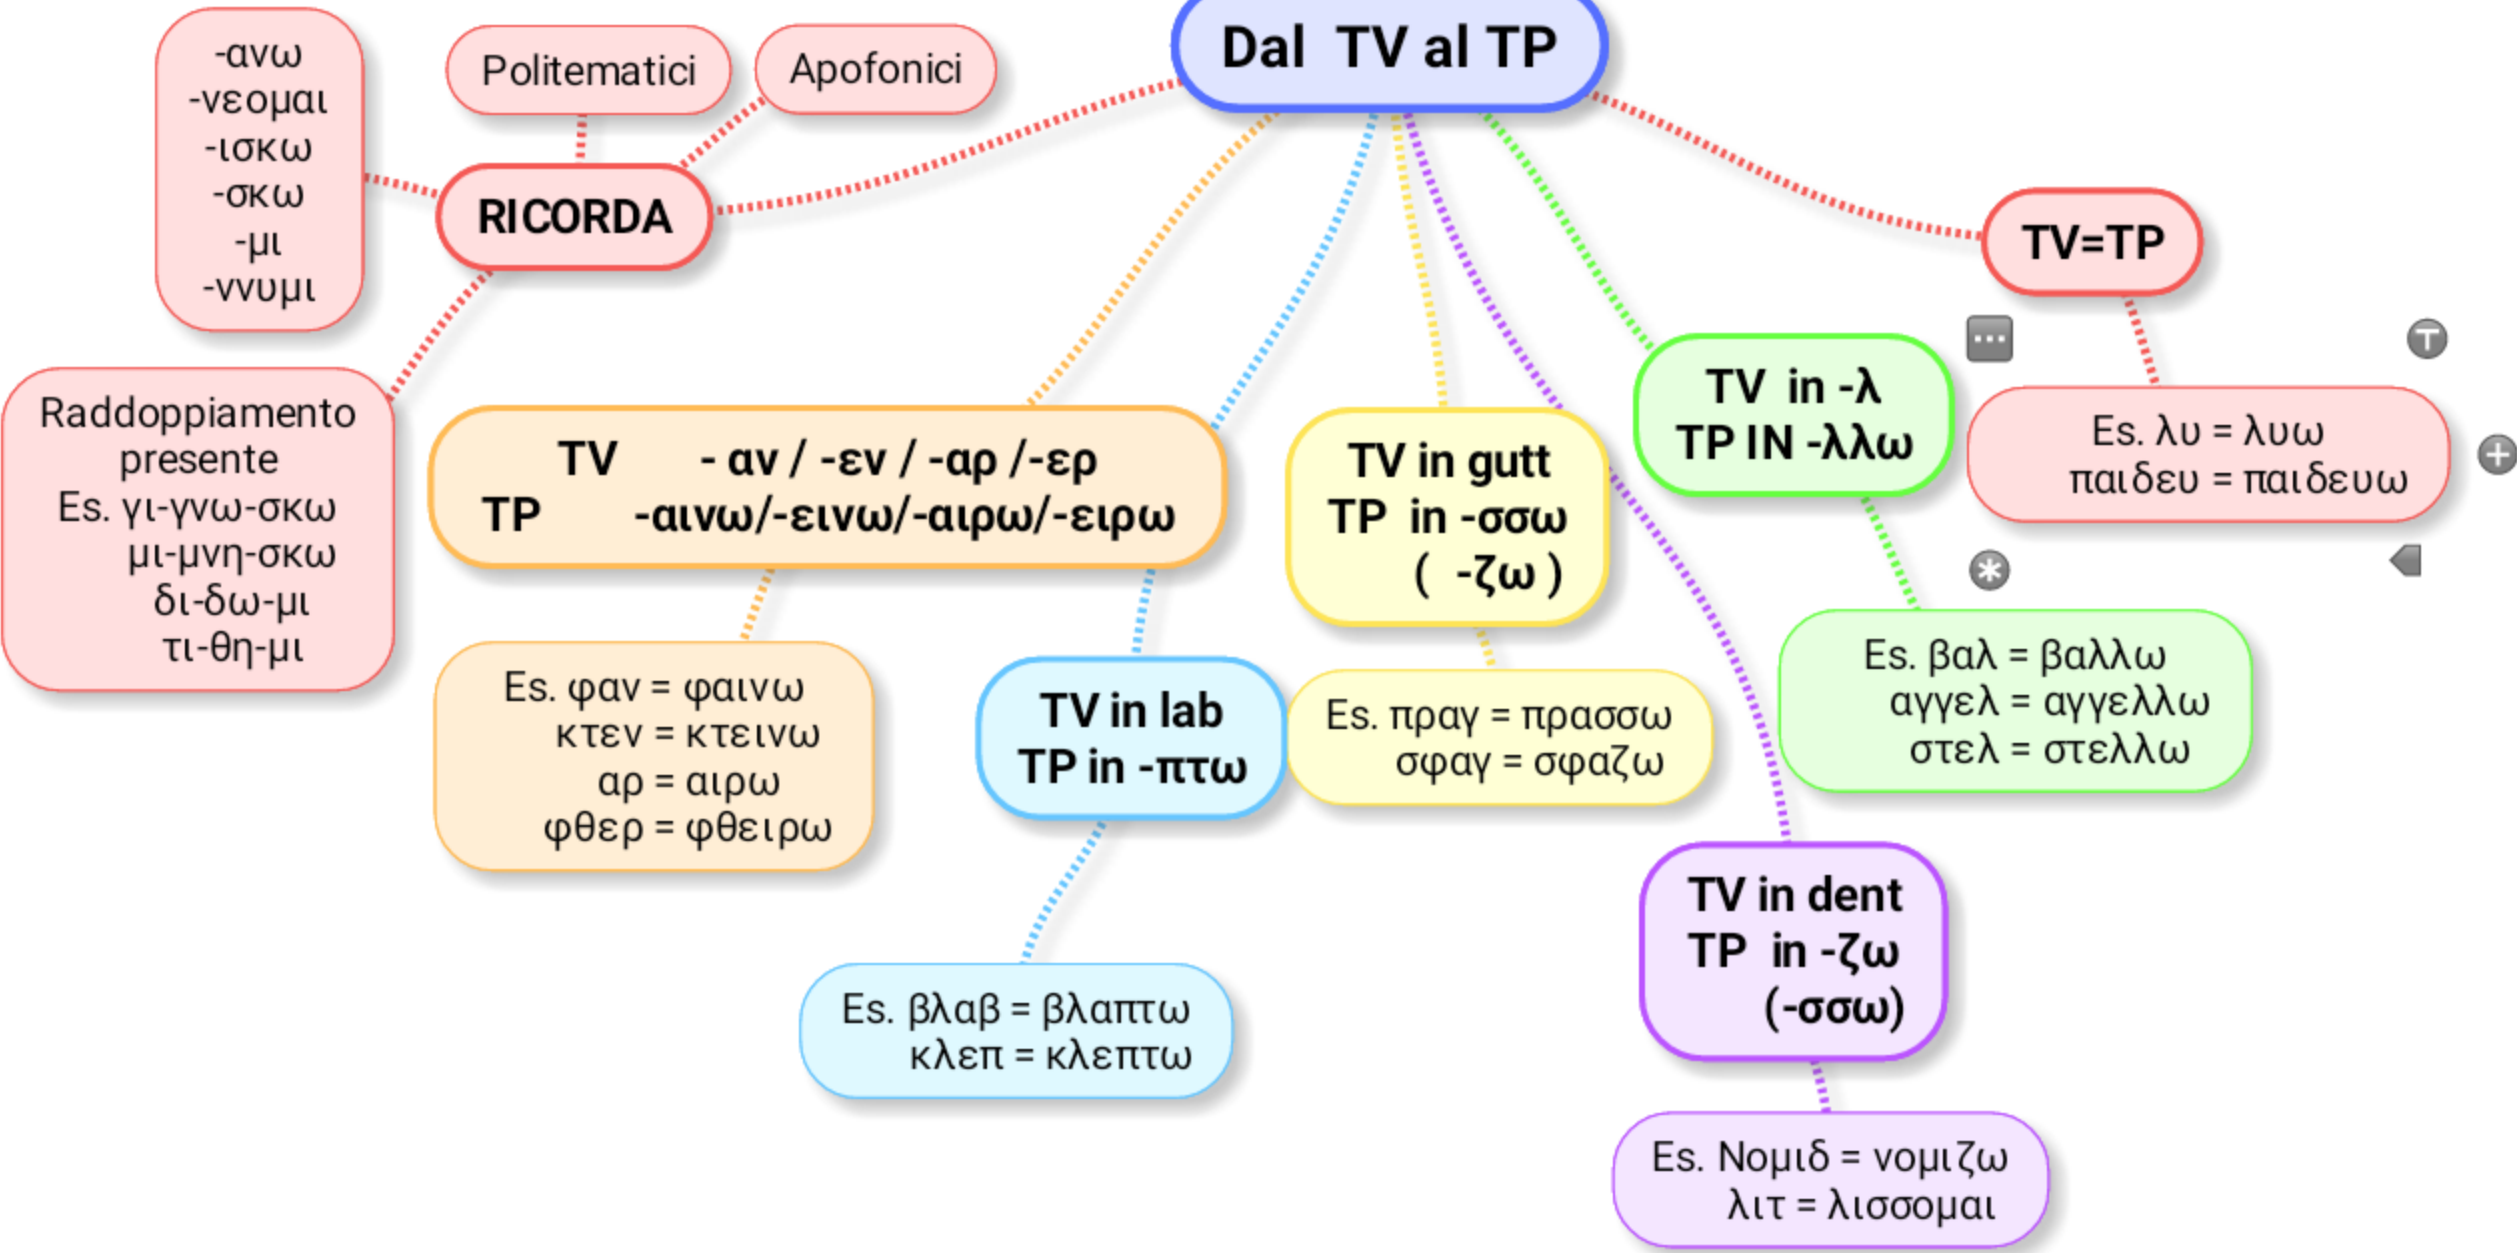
Dal TV al TP

-ανω
-νεομαι
-ισκω
-σκω
-μι
-νυμι

Politematici

Apofonici

RICORDA

Raddoppiamento presente
Es. γι-γνω-σκω
μι-μνη-σκω
δι-δω-μι
τι-θη-μι

TV - αν / -εν / -αρ /-ερ
TP -αινω/-εινω/-αιρω/-ειρω

Es. φαν = φαινω
κτεν = κτεινω
αρ = αιρω
φθερ = φθειρω

TV in lab
TP in -πτω

Es. βλαβ = βλαπτω
κλεπ = κλεπτω

TV in gutt
TP in -σσω
( -ζω )

Es. πραγ = πρασσω
σφαγ = σφαζω

TV in -λ
TP IN -λλω

Es. βαλ = βαλλω
αγγελ = αγγελλω
στελ = στελλω

TV in dent
TP in -ζω
(-σσω)

Es. Νομιδ = νομιζω
λιτ = λισσομαι

TV=TP

Es. λυ = λυω
παιδευ = παιδευω